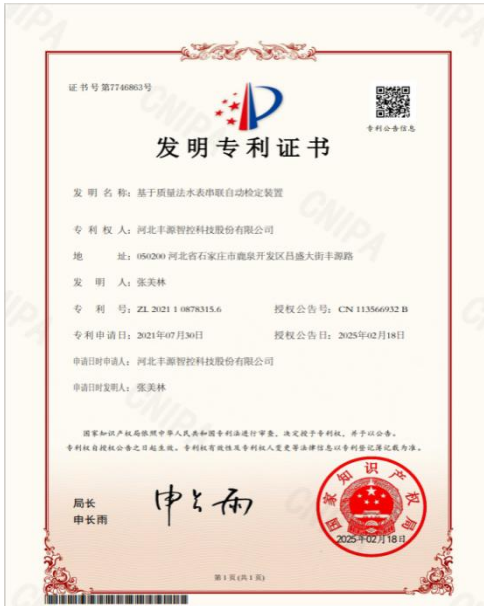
证书号第7746863号

专利公告信息

发明专利证书

发明名称：基于质量法水表串联自动检定装置

专利权人：河北丰源智控科技股份有限公司

地址：050200 河北省石家庄市鹿泉开发区昌盛大街丰源路

发明人：张美林

专利号：ZL 2021 1 0878315.6　　授权公告号：CN 113566932 B

专利申请日：2021年07月30日　　授权公告日：2025年02月18日

申请日时申请人：河北丰源智控科技股份有限公司

申请日时发明人：张美林

国家知识产权局依照中华人民共和国专利法进行审查，决定授予专利权，并予以公告。

专利权自授权公告之日起生效。专利权有效性及专利权人或利害关系人等法律信息以专利登记簿记载为准。

局长
申长雨

申长雨

国家知识产权局

2025年02月18日

第1页（共1页）

CNIPA